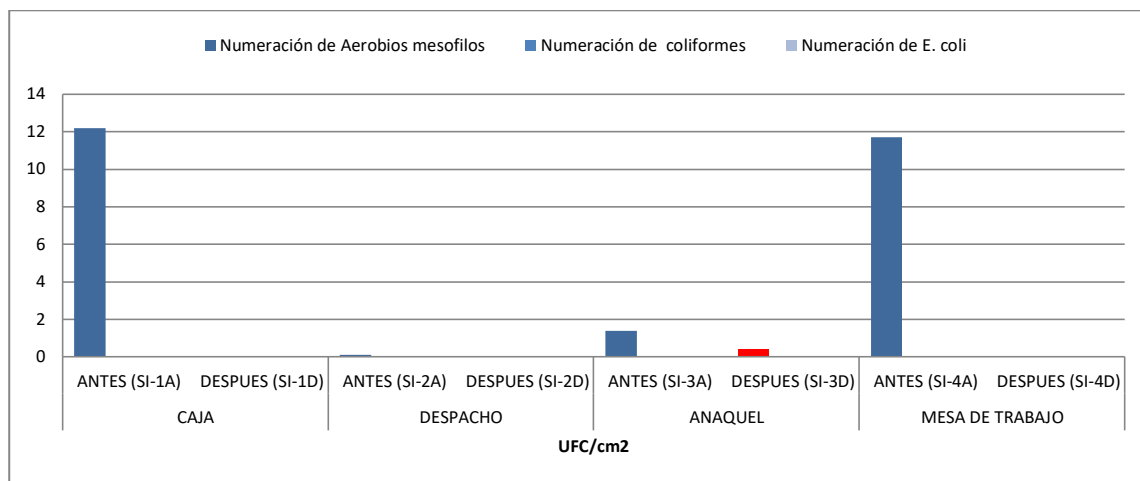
Numeración de Aerobios mesofilos   Numeración de coliformes   Numeración de E. coli

14
12
10
8
6
4
2
0

ANTES (SI-1A)   DESPUES (SI-1D)   ANTES (SI-2A)   DESPUES (SI-2D)   ANTES (SI-3A)   DESPUES (SI-3D)   ANTES (SI-4A)   DESPUES (SI-4D)

CAJA   DESPACHO   ANAQUEL   MESA DE TRABAJO

UFC/cm2